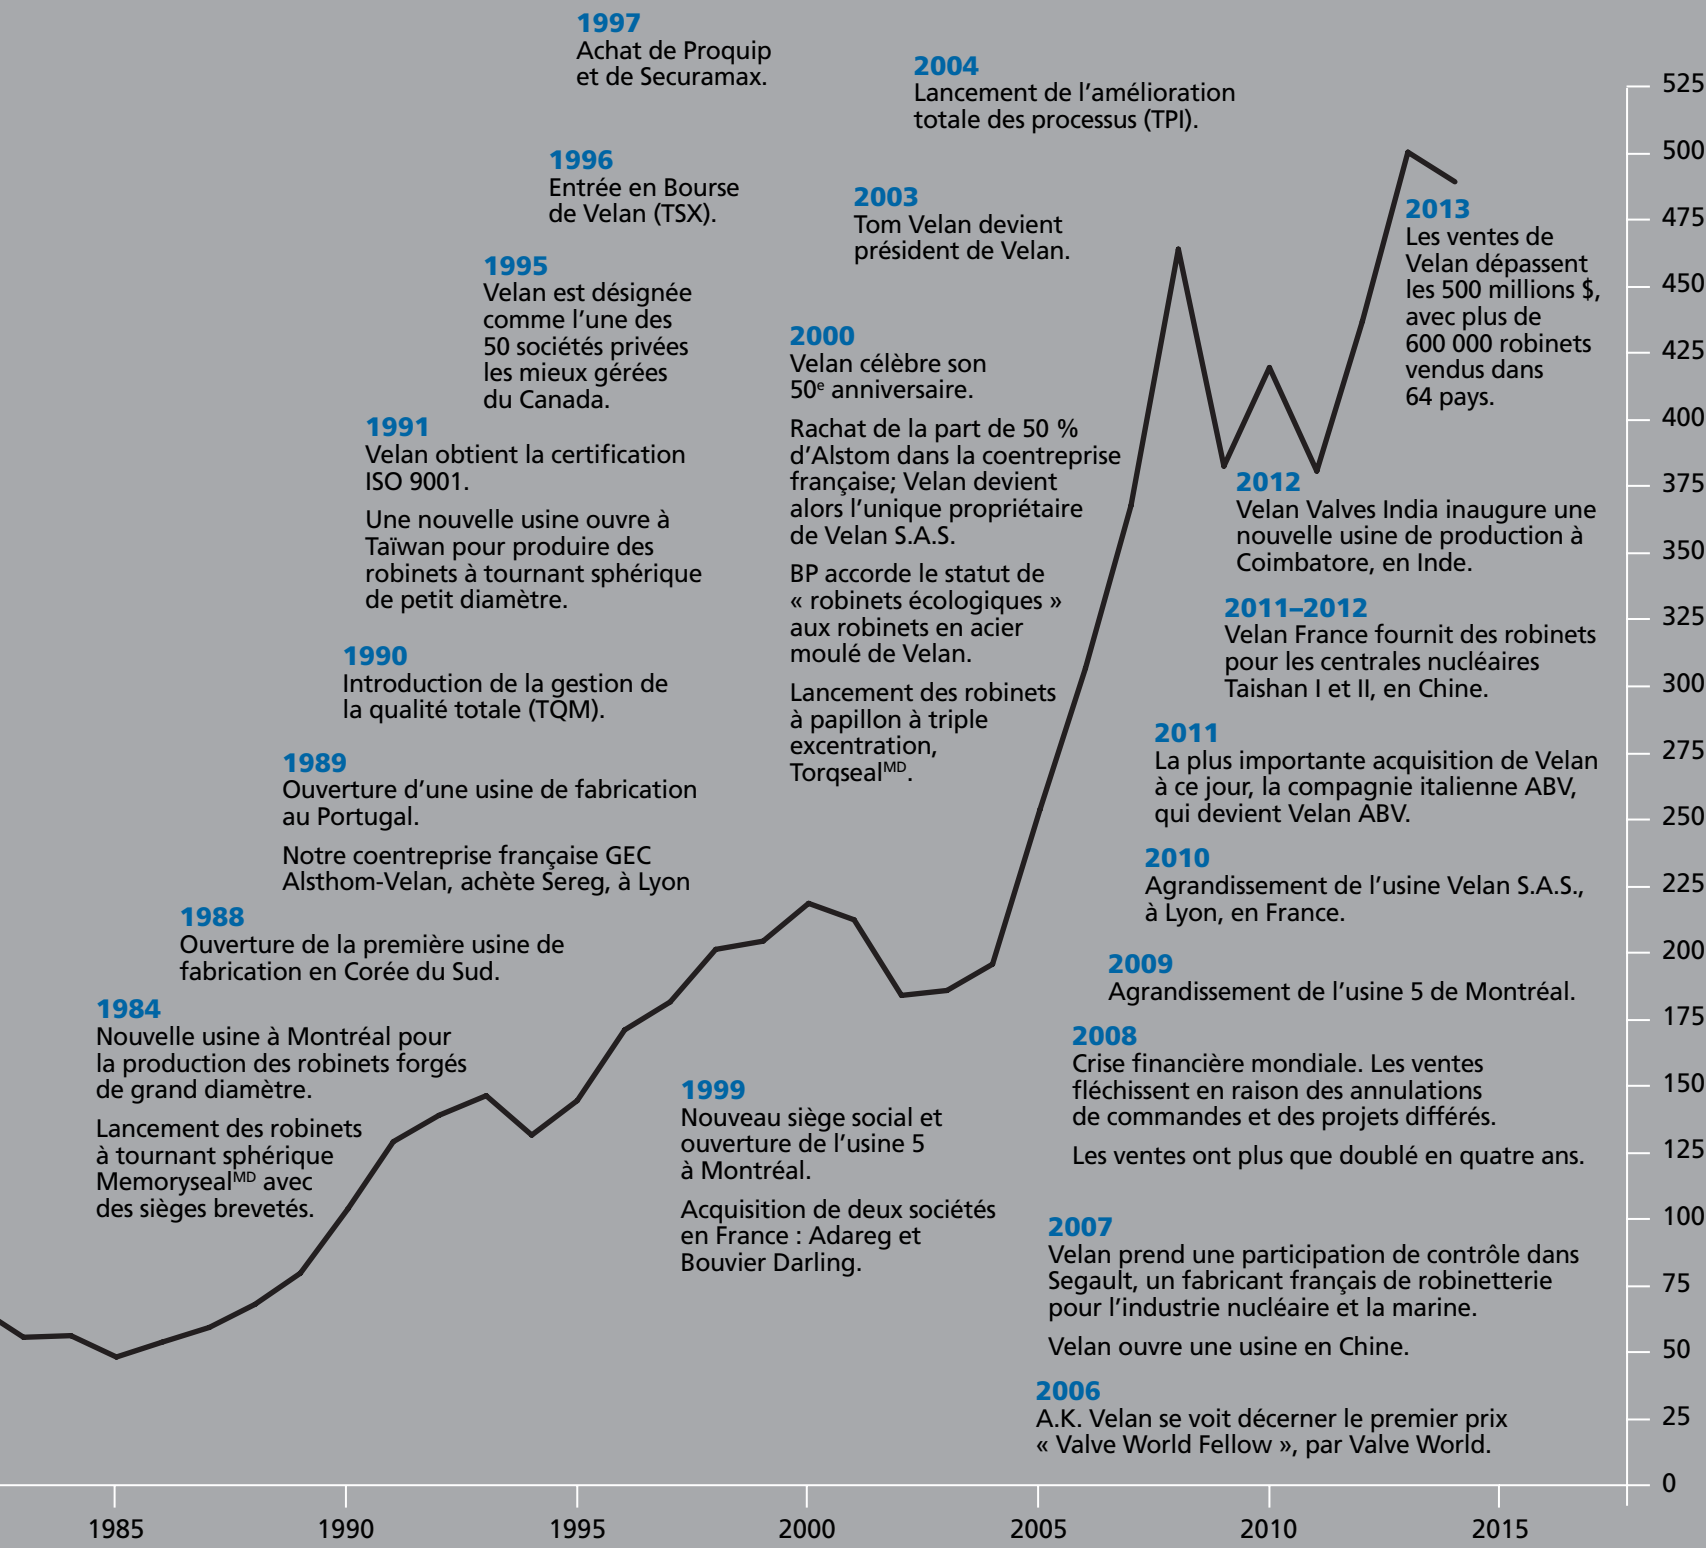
1997
Achat de Proquip et de Securamax.

2004
Lancement de l'amélioration totale des processus (TPI).

1996
Entrée en Bourse de Velan (TSX).

2003
Tom Velan devient président de Velan.

2013
Les ventes de Velan dépassent les 500 millions $, avec plus de 600 000 robinets vendus dans 64 pays.

1995
Velan est désignée comme l'une des 50 sociétés privées les mieux gérées du Canada.

2000
Velan célèbre son 50$^{e}$ anniversaire.

Rachat de la part de 50 % d'Alstom dans la coentreprise française; Velan devient alors l'unique propriétaire de Velan S.A.S.

BP accorde le statut de « robinets écologiques » aux robinets en acier moulé de Velan.

Lancement des robinets à papillon à triple excentration, Torqseal$^{MD}$.

1991
Velan obtient la certification ISO 9001.

Une nouvelle usine ouvre à Taïwan pour produire des robinets à tournant sphérique de petit diamètre.

2012
Velan Valves India inaugure une nouvelle usine de production à Coimbatore, en Inde.

2011–2012
Velan France fournit des robinets pour les centrales nucléaires Taishan I et II, en Chine.

1990
Introduction de la gestion de la qualité totale (TQM).

1989
Ouverture d'une usine de fabrication au Portugal.

Notre coentreprise française GEC Alsthom-Velan, achète Sereg, à Lyon

2011
La plus importante acquisition de Velan à ce jour, la compagnie italienne ABV, qui devient Velan ABV.

2010
Agrandissement de l'usine Velan S.A.S., à Lyon, en France.

1988
Ouverture de la première usine de fabrication en Corée du Sud.

2009
Agrandissement de l'usine 5 de Montréal.

1984
Nouvelle usine à Montréal pour la production des robinets forgés de grand diamètre.

Lancement des robinets à tournant sphérique Memoryseal$^{MD}$ avec des sièges brevetés.

2008
Crise financière mondiale. Les ventes fléchissent en raison des annulations de commandes et des projets différés.

Les ventes ont plus que doublé en quatre ans.

1999
Nouveau siège social et ouverture de l'usine 5 à Montréal.

Acquisition de deux sociétés en France : Adareg et Bouvier Darling.

2007
Velan prend une participation de contrôle dans Segault, un fabricant français de robinetterie pour l'industrie nucléaire et la marine.

Velan ouvre une usine en Chine.

2006
A.K. Velan se voit décerner le premier prix « Valve World Fellow », par Valve World.

525
500
475
450
425
400
375
350
325
300
275
250
225
200
175
150
125
100
75
50
25
0

1985
1990
1995
2000
2005
2010
2015